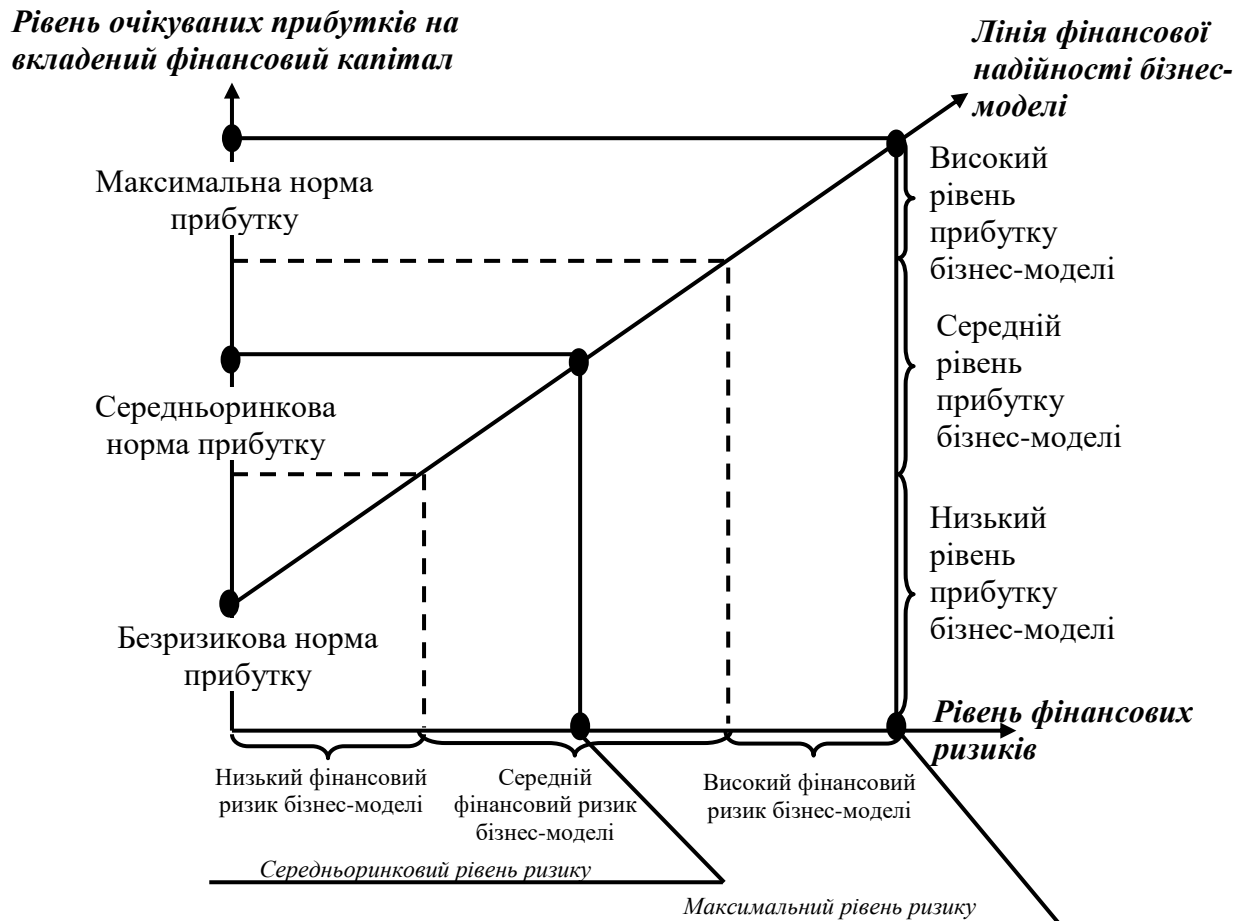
Рівень очікуваних прибутків на вкладений фінансовий капітал

Лінія фінансової надійності бізнес-моделі

Максимальна норма прибутку

Високий рівень прибутку бізнес-моделі

Середній рівень прибутку бізнес-моделі

Середньоринкова норма прибутку

Низький рівень прибутку бізнес-моделі

Безризикова норма прибутку

Рівень фінансових ризиків

Низький фінансовий ризик бізнес-моделі

Середній фінансовий ризик бізнес-моделі

Високий фінансовий ризик бізнес-моделі

Середньоринковий рівень ризику

Максимальний рівень ризику